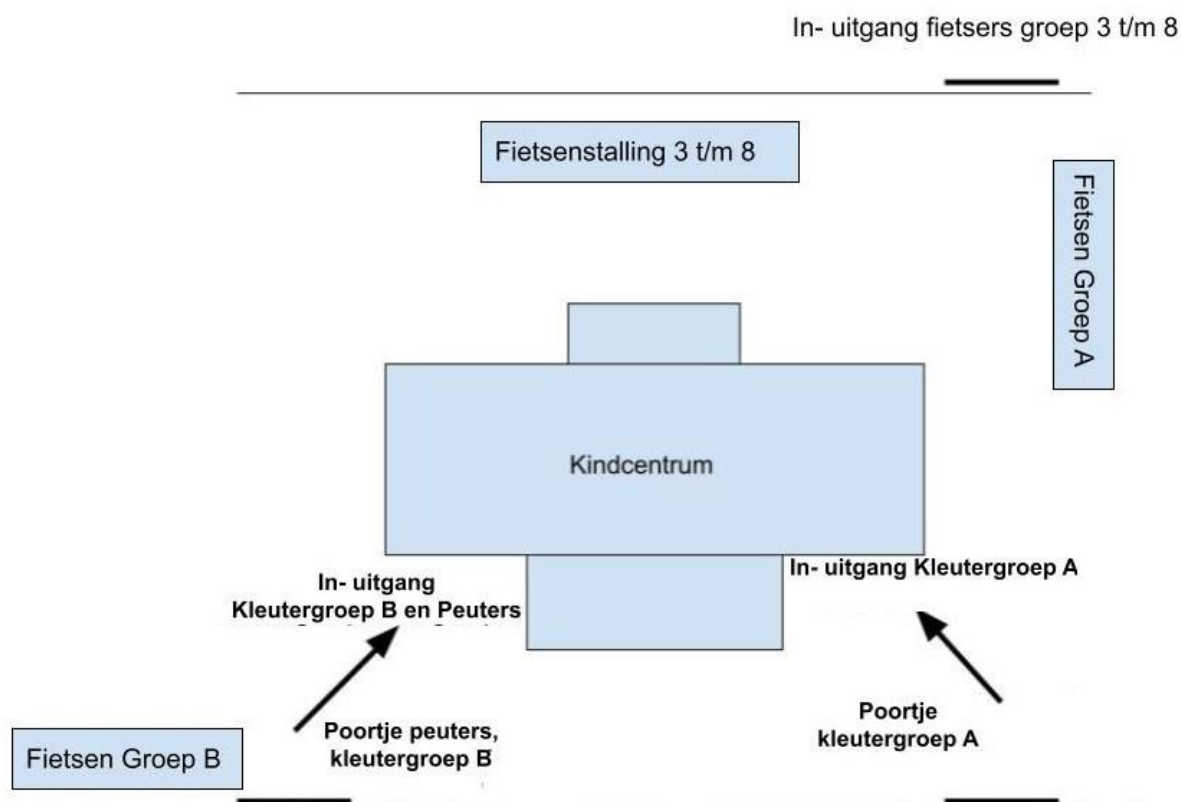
In- uitgang fietsers groep 3 t/m 8

Fietsenstalling 3 t/m 8

Fietsen Groep A

Kindcentrum

In- uitgang Kleutergroep B en Peuters

In- uitgang Kleutergroep A

Poortje peuters, kleutergroep B

Poortje kleutergroep A

Fietsen Groep B